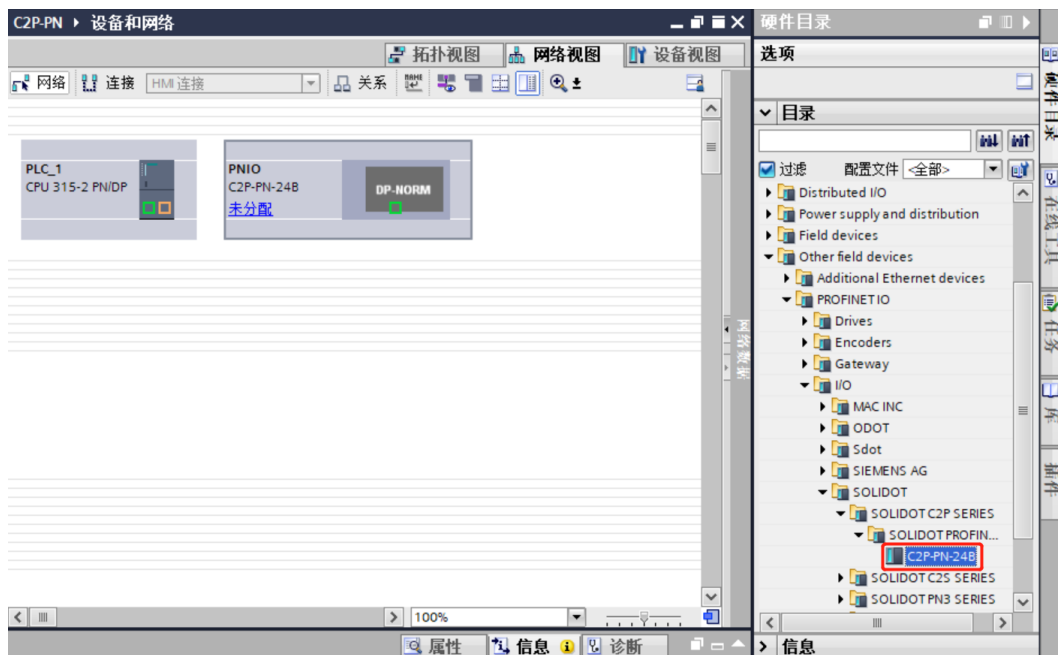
C2P-PN ▸ 设备和网络

拓扑视图 网络视图 设备视图

网络 连接 HMI 连接 关系 100%

PLC_1
CPU 315-2 PN/DP

PNIO
C2P-PN-24B
未分配

DP-NORM

网络数据

属性 信息 诊断

硬件目录

选项

目录

过滤 配置文件 <全部>

Distributed I/O
Power supply and distribution
Field devices
Other field devices
Additional Ethernet devices
PROFINET IO
Drives
Encoders
Gateway
I/O
MAC INC
ODOT
Sdot
SIEMENS AG
SOLIDOT
SOLIDOT C2P SERIES
SOLIDOT PROFIN...
C2P-PN-24B
SOLIDOT C2S SERIES
SOLIDOT PN3 SERIES

信息

硬件目录
在线工具
任务
库
插件